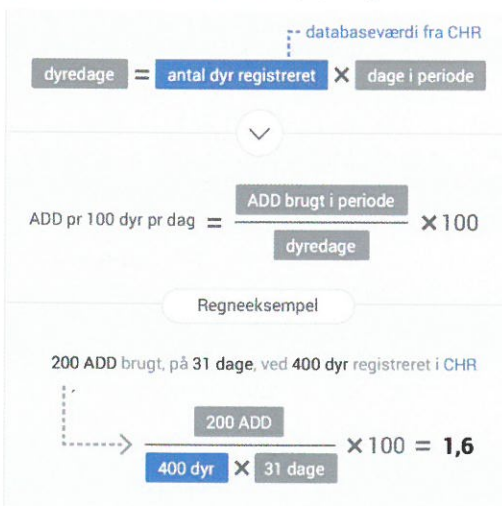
databaseværdi fra CHR

dyredage = antal dyr registreret × dage i periode

ADD pr 100 dyr pr dag = $\frac{\text{ADD brugt i periode}}{\text{dyredage}} \times 100$

Regneeksempel

200 ADD brugt, på 31 dage, ved 400 dyr registreret i CHR

$\frac{\text{200 ADD}}{\text{400 dyr} \times \text{31 dage}} \times 100 = \mathbf{1,6}$